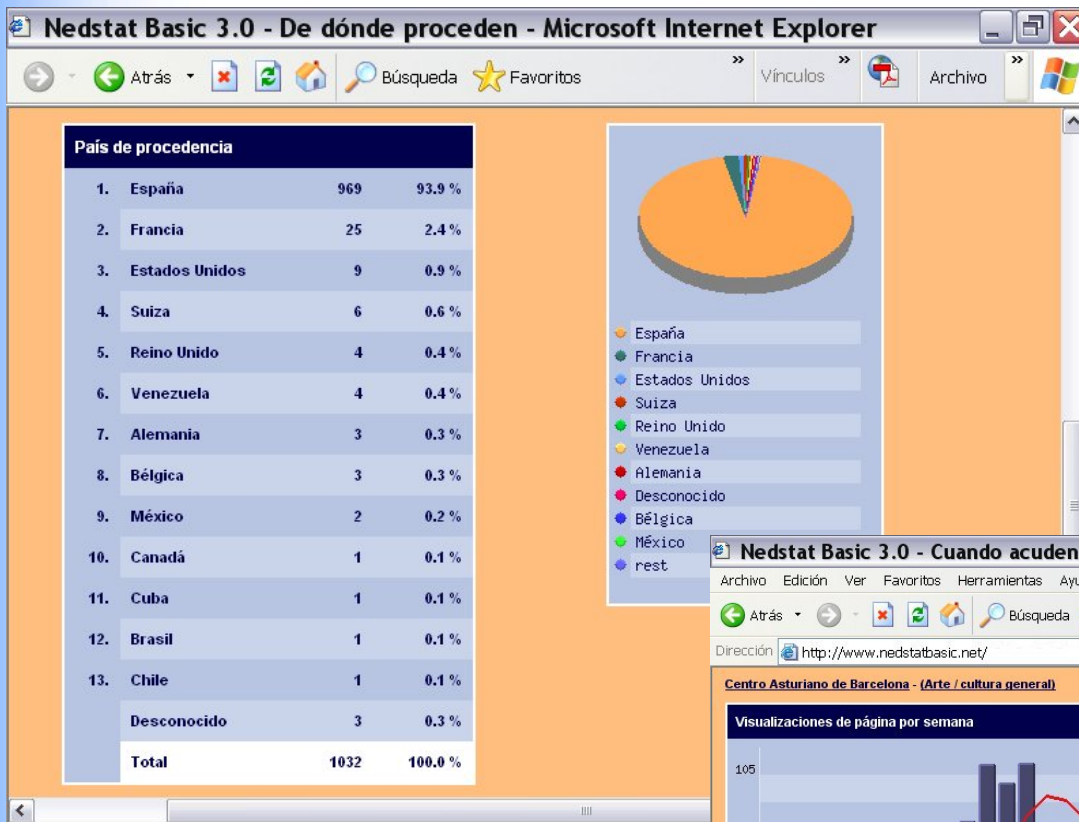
Nedstat Basic 3.0 - De dónde proceden - Microsoft Internet Explorer

Atrás · Búsqueda · Favoritos · » Vínculos » · Archivo »

País de procedencia

| | | | |
|---|---|---|---|
| 1. | España | 969 | 93.9 % |
| 2. | Francia | 25 | 2.4 % |
| 3. | Estados Unidos | 9 | 0.9 % |
| 4. | Suiza | 6 | 0.6 % |
| 5. | Reino Unido | 4 | 0.4 % |
| 6. | Venezuela | 4 | 0.4 % |
| 7. | Alemania | 3 | 0.3 % |
| 8. | Bélgica | 3 | 0.3 % |
| 9. | México | 2 | 0.2 % |
| 10. | Canadá | 1 | 0.1 % |
| 11. | Cuba | 1 | 0.1 % |
| 12. | Brasil | 1 | 0.1 % |
| 13. | Chile | 1 | 0.1 % |
| | Desconocido | 3 | 0.3 % |
| | Total | 1032 | 100.0 % |

España
Francia
Estados Unidos
Suiza
Reino Unido
Venezuela
Alemania
Desconocido
Bélgica
México
rest

Nedstat Basic 3.0 - Cuando acuden

Archivo Edición Ver Favoritos Herramientas Ayu

Atrás · Búsqueda

Dirección http://www.nedstatbasic.net/

Centro Asturiano de Barcelona - (Arte / cultura general)

Visualizaciones de página por semana

105